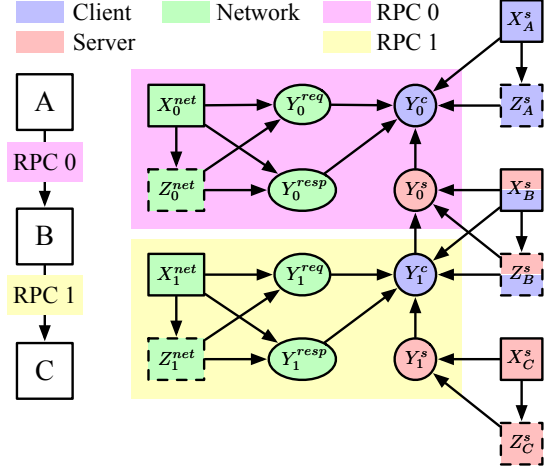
Client
Network
RPC 0
Server
RPC 1

A
RPC 0
B
RPC 1
C

$X_0^{net}$
$Y_0^{req}$
$Y_0^c$
$Z_0^{net}$
$Y_0^{resp}$
$Y_0^s$

$X_1^{net}$
$Y_1^{req}$
$Y_1^c$
$Z_1^{net}$
$Y_1^{resp}$
$Y_1^s$

$X_A^s$
$Z_A^s$
$X_B^s$
$Z_B^s$
$X_C^s$
$Z_C^s$